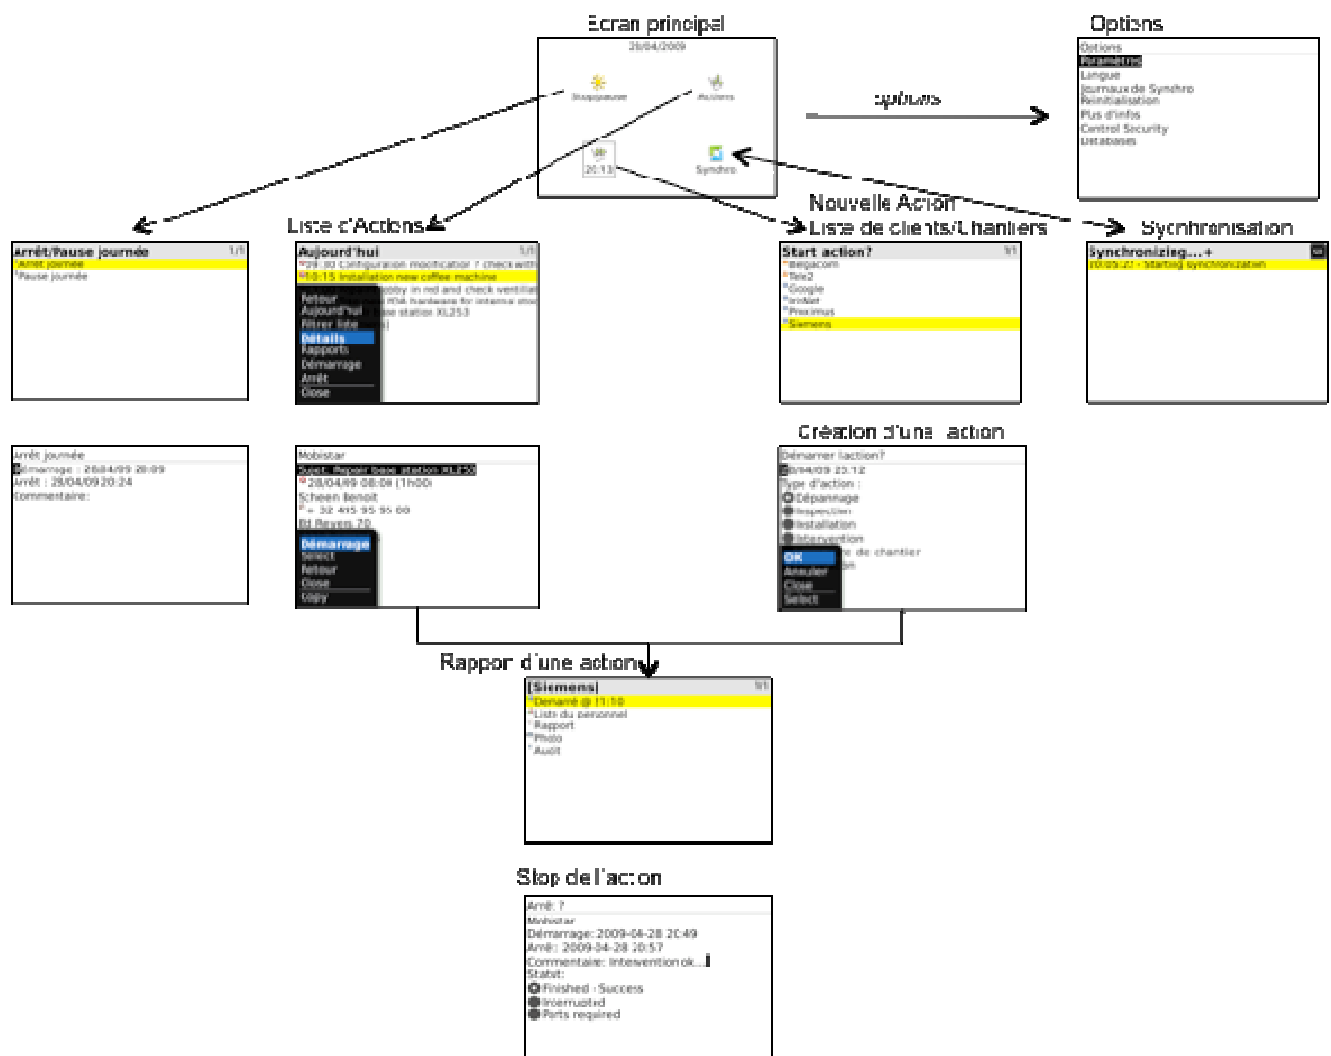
Ecran principal

28/04/2009

Stop/pause

Actions

20:13

Synchro

Options

Options

Paramètres

Langue

Journaux de Synchro

Réinitialisation

Plus d'infos

Control Security

Databases

options

Nouvelle Action

Liste d'Actions

Liste de clients/Chantiers

Synchronisation

Arrêt/Pause journée 1/1

*Arrêt journée

*Pause journée

Aujourd'hui 1/1

*09:30 Configuration modification / check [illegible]

*10:15 Installation new coffee machine

Retour

Aujourd'hui

Filtrer liste

Détails

Rapports

Démarrage

Arrêt

Close

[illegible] lobby in red and check ventilati

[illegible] the hardware for internal stor

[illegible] ase station XL253

Start action? 1/1

*Belgacom

*Tele2

*Google

*IrisNet

*Proximus

*Siemens

Synchronizing... +

20:03:27 - starting synchronization

Arrêt journée

Démarrage : 28/04/09 20:09

Arrêt : 28/04/09 20:24

Commentaire:

Mobistar

Dept. Repair base station XL253

*28/04/09 08:00 (1h00)

Scheen Benoit

* + 32 495 95 95 00

Bd Reyers 70

Démarrage

Select

Retour

Close

Copy

Création d'une action

Démarrer l'action?

28/04/09 20:12

Type d'action :

Dépannage

Inspection

Installation

Intervention

OK

Annuler

Close

Select

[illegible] de chantier

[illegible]

Rappor d'une action

[Siemens] 1/1

*Démarré @ 11:10

*Liste du personnel

*Rapport

*Photo

*Audit

Stop de l'action

Arrêt ?

Mobistar

Démarrage: 2009-04-28 20:49

Arrêt: 2009-04-28 20:57

Commentaire: Intervention ok...

Statut:

Finished - Success

Interrupted

Parts required